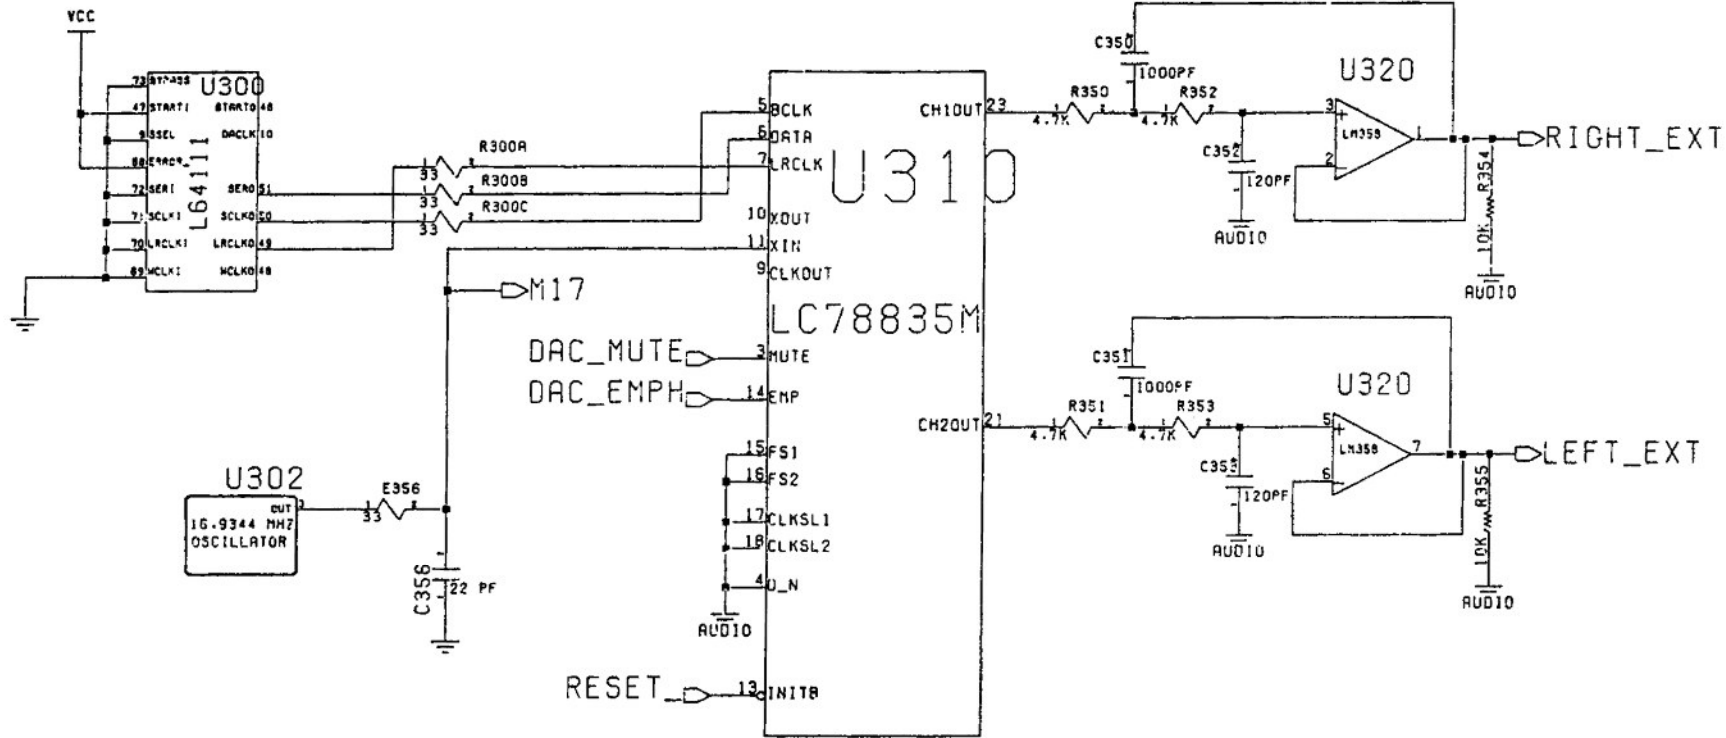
VCC

U300
L64111
73 BYPASS
47 START1
9 SSEL
88 ERROR
72 SERI
71 SCLKI
70 LRCLKI
69 MCLKI
STARTO 48
DACLK 10
SERO 51
SCLKO 50
LRCLKO 49
MCLKO 48

R300A
33
R300B
33
R300C
33

U310
LC78835M
5 BCLK
6 DATA
7 LRCLK
10 XOUT
11 XIN
9 CLKOUT
3 MUTE
14 EMP
15 FS1
16 FS2
17 CLKSL1
18 CLKSL2
4 D_N
13 INITB
CH1OUT 23
CH2OUT 21

M17
DAC_MUTE
DAC_EMPH
RESET
AUDIO

U302
16.9344 MHZ OSCILLATOR
OUT 2
E356
33
C356
22 PF

C350
1000PF
R350
4.7K
R352
4.7K
C352
120PF
AUDIO
U320
LM358
3
2
1
R354
10K
AUDIO
RIGHT_EXT

C351
1000PF
R351
4.7K
R353
4.7K
C353
120PF
AUDIO
U320
LM358
5
6
7
R355
10K
AUDIO
LEFT_EXT